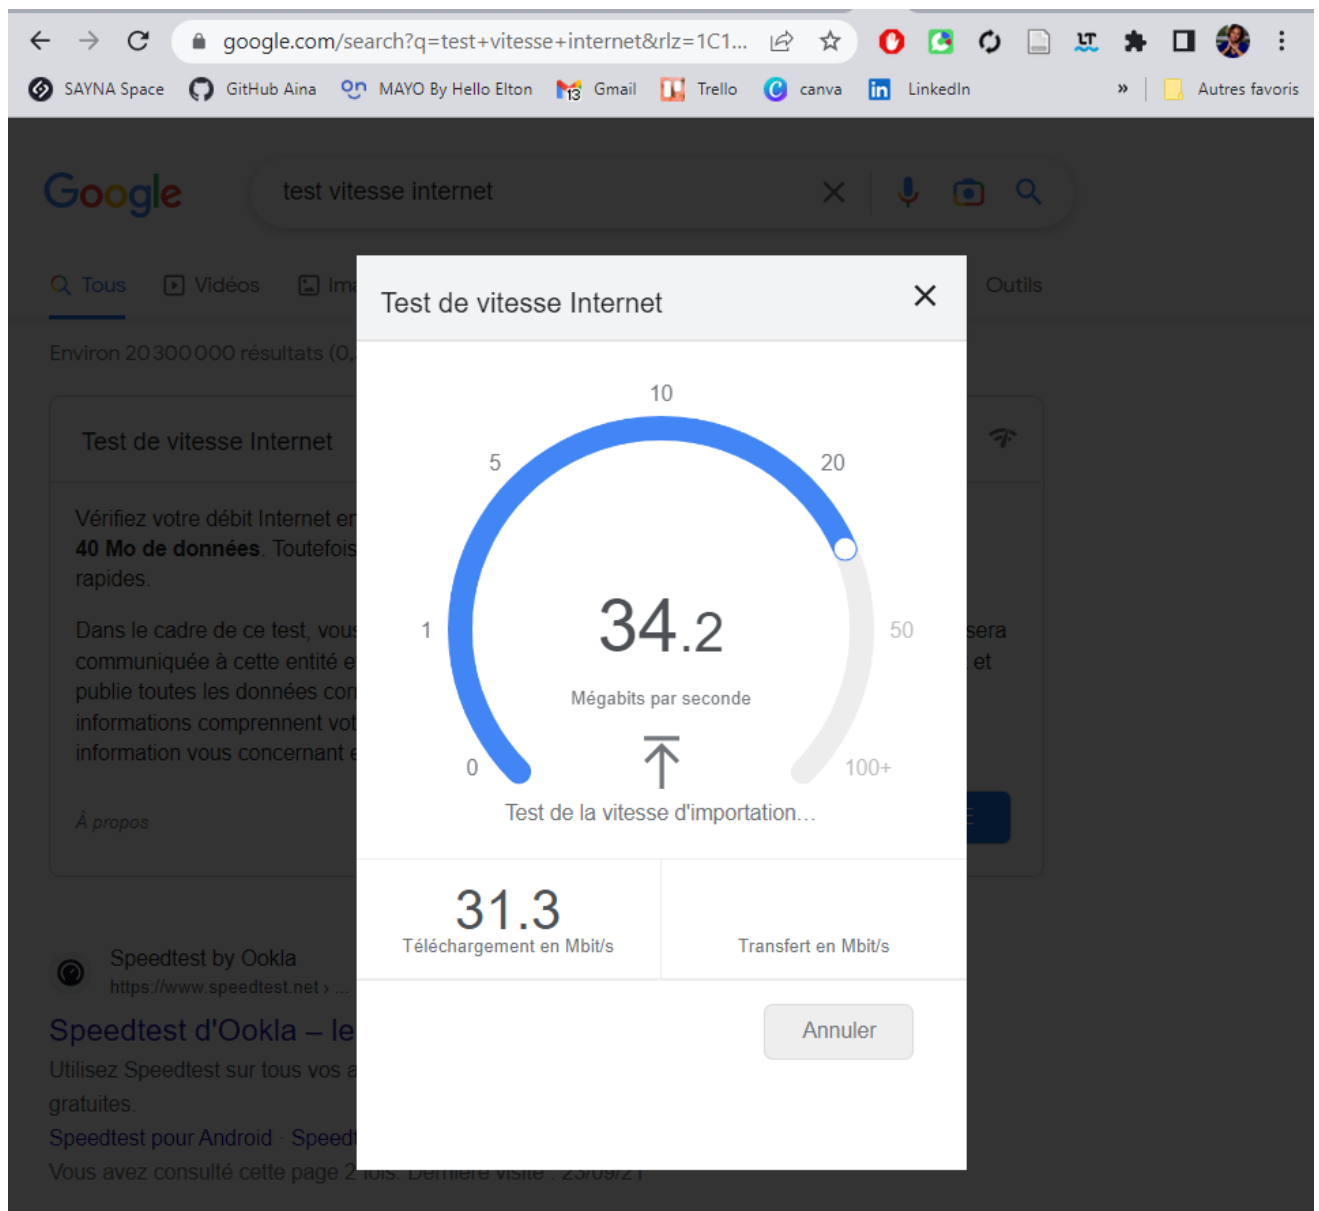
google.com/search?q=test+vitesse+internet&rlz=1C1...

SAYNA Space GitHub Aina MAYO By Hello Elton Gmail Trello canva LinkedIn » Autres favoris

Google

test vitesse internet

Tous Vidéos Im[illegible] Outils

Environ 20 300 000 résultats (0,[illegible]

Test de vitesse Internet

Vérifiez votre débit Internet en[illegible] 40 Mo de données. Toutefois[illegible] rapides.

Dans le cadre de ce test, vous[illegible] sera communiquée à cette entité e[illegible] et publie toutes les données co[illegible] informations comprennent vo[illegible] information vous concernant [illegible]

À propos

Speedtest by Ookla
https://www.speedtest.net › ...

Speedtest d'Ookla – le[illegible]

Utilisez Speedtest sur tous vos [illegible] gratuites.

Speedtest pour Android · Speed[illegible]

Vous avez consulté cette page 2 fois. Dernière visite : 23/09/21

Test de vitesse Internet

10
5
20
1
50
0
100+

34.2

Mégabits par seconde

Test de la vitesse d'importation...

31.3
Téléchargement en Mbit/s

Transfert en Mbit/s

Annuler